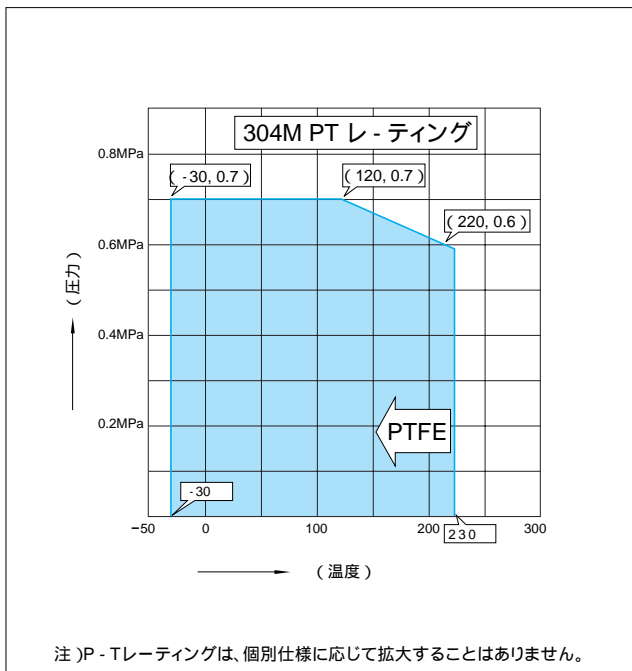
304M PT レ - ティング

0.8MPa

( -30, 0.7 )

( 120, 0.7 )

( 220, 0.6 )

0.6MPa

(圧力)

0.4MPa

0.2MPa

PTFE

-30

−50

0

100

200

230

300

(温度)

注 )P - Tレーティングは、個別仕様に応じて拡大することはありません。